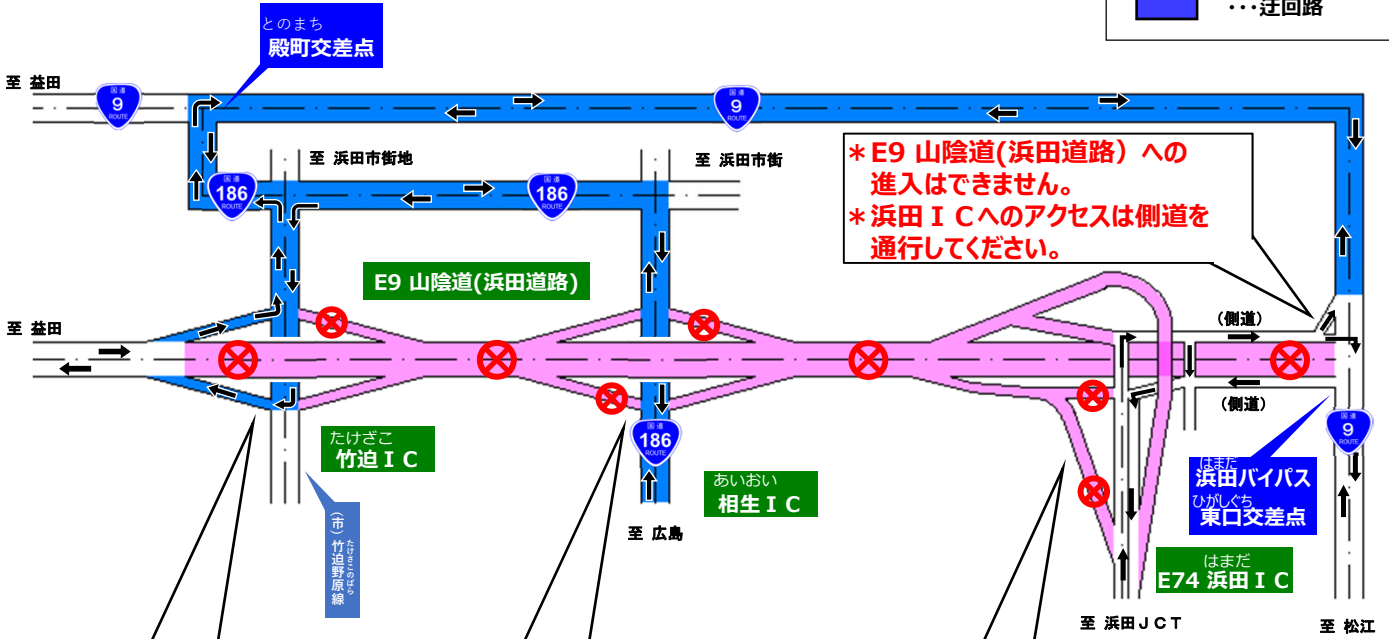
・・・迂回路

とのまち
殿町交差点

至 益田

国道 9 ROUTE

国道 9 ROUTE

至 浜田市街地

至 浜田市街

国道 186 ROUTE

国道 186 ROUTE

＊E9 山陰道(浜田道路）への
進入はできません。
＊浜田ＩＣへのアクセスは側道を
通行してください。

E9 山陰道(浜田道路)

至 益田

(側道)

(側道)

たけざこ
竹迫ＩＣ

国道 186 ROUTE

あいおい
相生ＩＣ

国道 9 ROUTE

はまだ
浜田バイパス
ひがしぐち
東口交差点

(市)
たけざこのばら
竹迫野原線

至 広島

はまだ
E74 浜田ＩＣ

至 浜田ＪＣＴ

至 松江